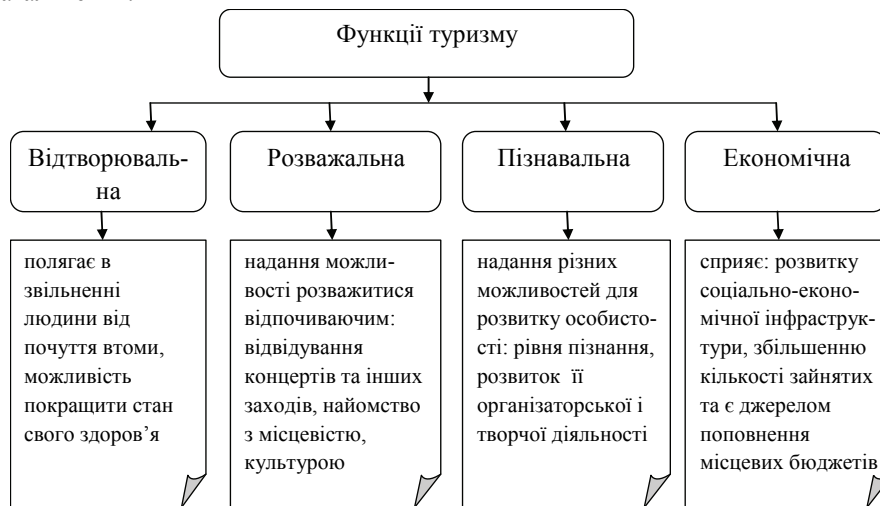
Функції туризму

Відтворювальна

полягає в звільненні людини від почуття втоми, можливість покращити стан свого здоров'я

Розважальна

надання можливості розважитися відпочиваючим: відвідування концертів та інших заходів, найомство з місцевістю, культурою

Пізнавальна

надання різних можливостей для розвитку особистості: рівня пізнання, розвиток її організаторської і творчої діяльності

Економічна

сприяє: розвитку соціально-економічної інфраструктури, збільшенню кількості зайнятих та є джерелом поповнення місцевих бюджетів